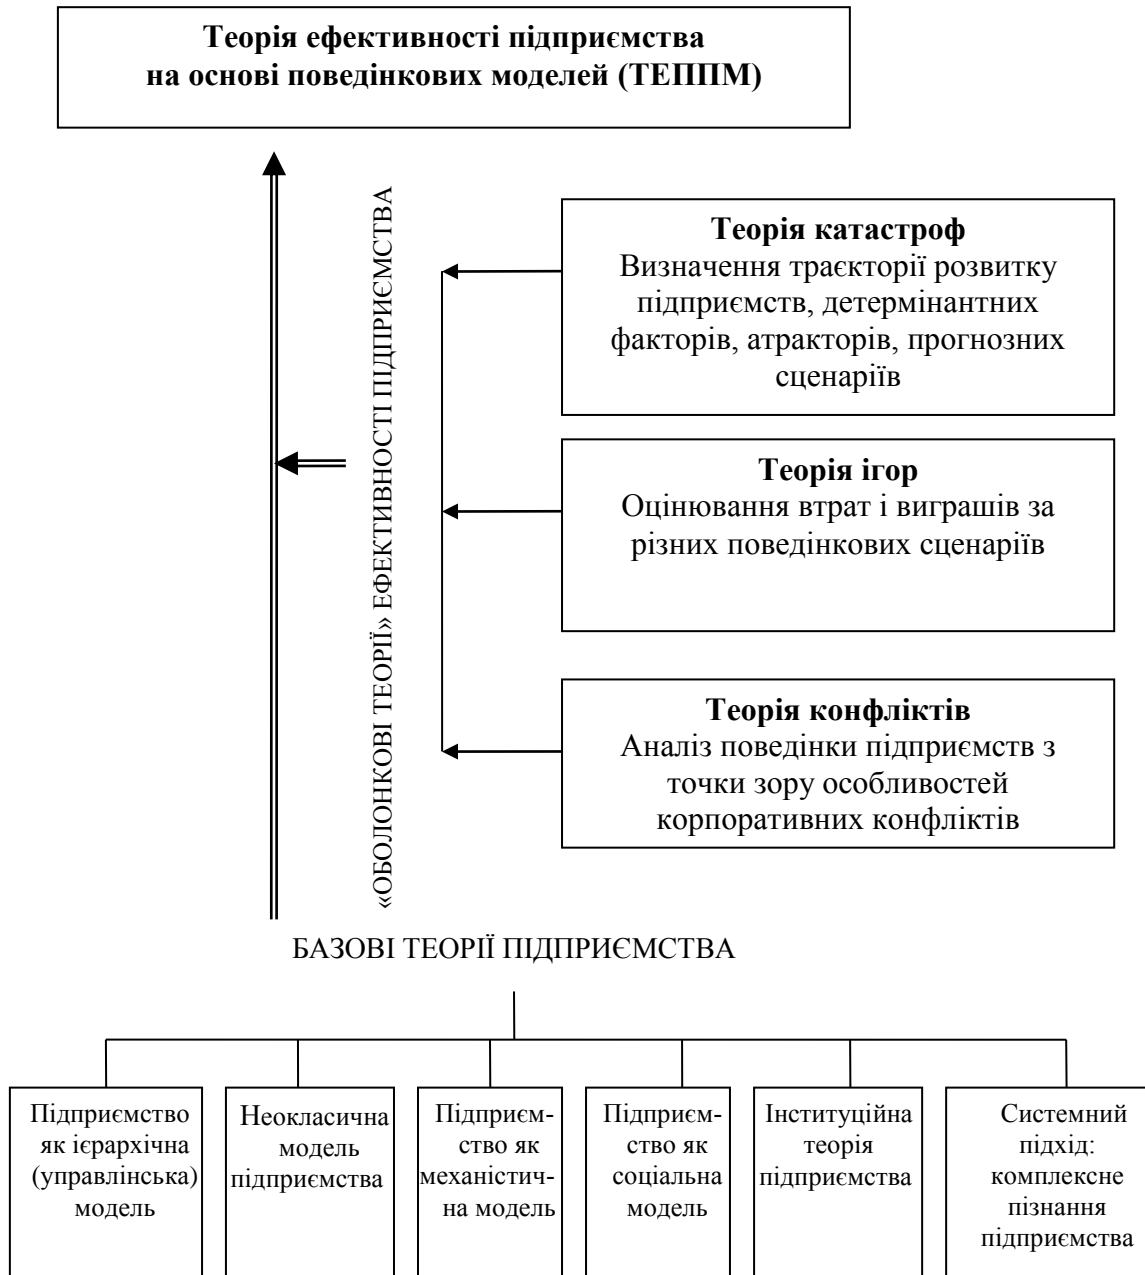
Теорія ефективності підприємства на основі поведінкових моделей (ТЕППМ)

«ОБОЛОНКОВІ ТЕОРІЇ» ЕФЕКТИВНОСТІ ПІДПРИЄМСТВА

Теорія катастроф
Визначення траєкторії розвитку підприємств, детермінантних факторів, атракторів, прогнозних сценаріїв

Теорія ігор
Оцінювання втрат і виграшів за різних поведінкових сценаріїв

Теорія конфліктів
Аналіз поведінки підприємств з точки зору особливостей корпоративних конфліктів

БАЗОВІ ТЕОРІЇ ПІДПРИЄМСТВА

Підприємство як ієрархічна (управлінська) модель

Неокласична модель підприємства

Підприємство як механістична модель

Підприємство як соціальна модель

Інституційна теорія підприємства

Системний підхід: комплексне пізнання підприємства